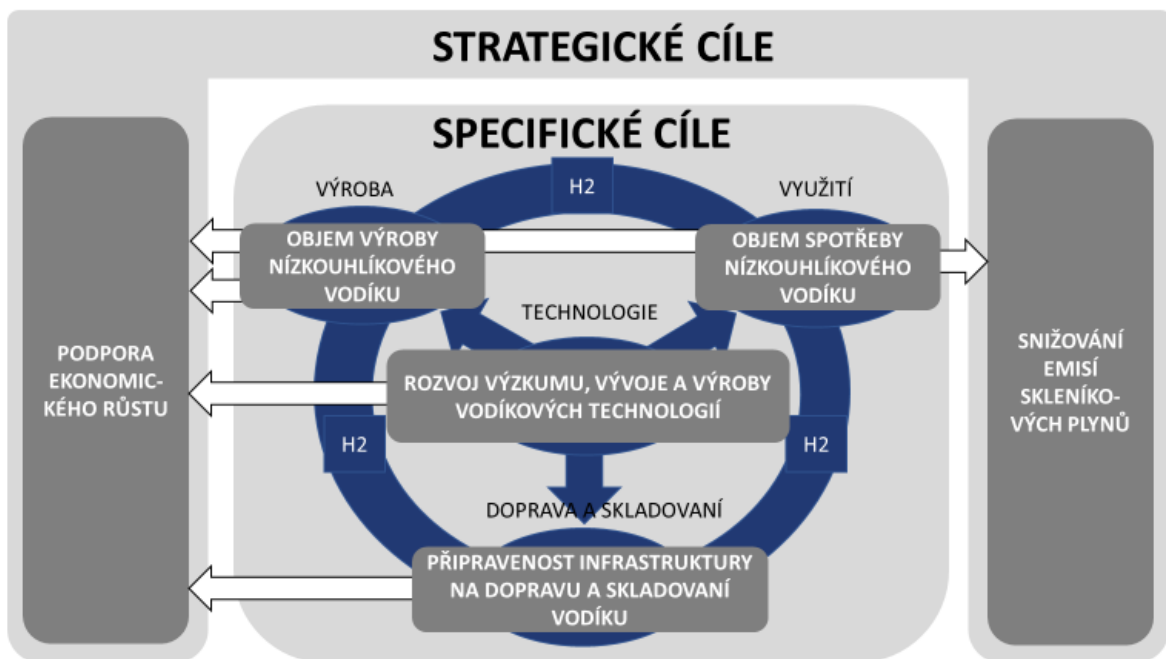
STRATEGICKÉ CÍLE

SPECIFICKÉ CÍLE

H2

VÝROBA

VYUŽITÍ

PODPORA EKONOMICKÉHO RŮSTU

OBJEM VÝROBY NÍZKOUHLÍKOVÉHO VODÍKU

OBJEM SPOTŘEBY NÍZKOUHLÍKOVÉHO VODÍKU

SNIŽOVÁNÍ EMISÍ SKLENÍKOVÝCH PLYNŮ

TECHNOLOGIE

ROZVOJ VÝZKUMU, VÝVOJE A VÝROBY VODÍKOVÝCH TECHNOLOGIÍ

H2

H2

DOPRAVA A SKLADOVANÍ

PŘIPRAVENOST INFRASTRUKTURY NA DOPRAVU A SKLADOVANÍ VODÍKU